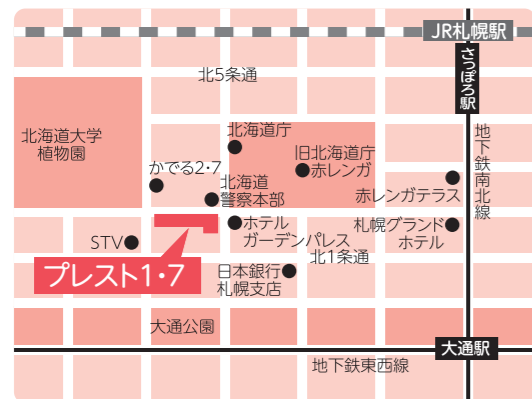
JR札幌駅

さっぽろ駅

北5条通

北海道大学
植物園

北海道庁

旧北海道庁
赤レンガ

地下鉄南北線

かでる2・7

北海道
警察本部

赤レンガテラス

ホテル
ガーデンパレス

札幌グランド
ホテル

STV

北1条通

プレスト1・7

日本銀行
札幌支店

大通公園

大通駅

地下鉄東西線